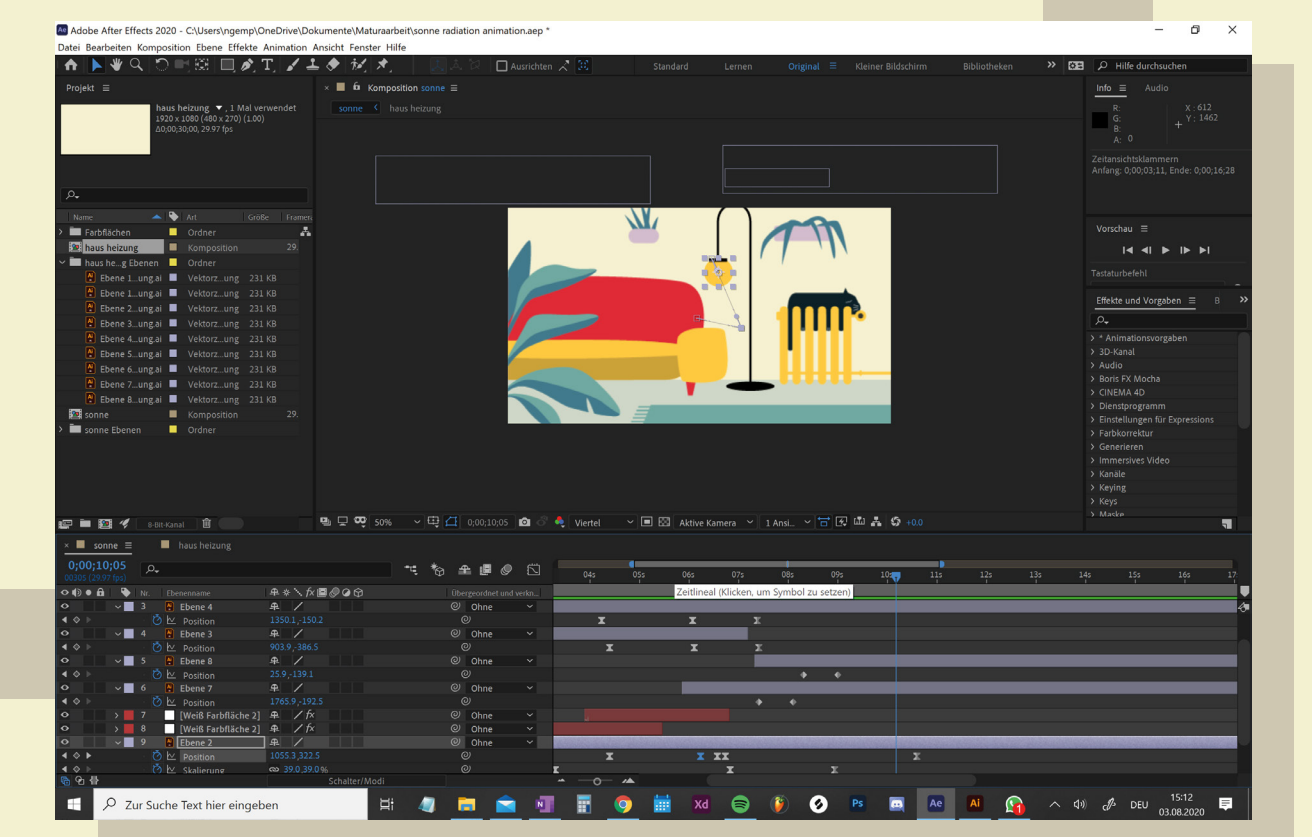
Adobe After Effects 2020 - C:\Users\ngemp\OneDrive\Dokumente\Maturaarbeit\sonne radiation animation.aep *

Datei Bearbeiten Komposition Ebene Effekte Animation Ansicht Fenster Hilfe

Ausrichten

Standard Lernen Original Kleiner Bildschirm Bibliotheken

Hilfe durchsuchen

Projekt

haus heizung, 1 Mal verwendet
1920 x 1080 (480 x 270) (1.00)
Δ0;00;30;00, 29.97 fps

| Name | Art | Größe | Framera |
|---|---|---|---|
| Farbflächen | Ordner | | |
| haus heizung | Komposition | | 29. |
| haus he...g Ebenen | Ordner | | |
| Ebene 1...ung.ai | Vektorz...ung | 231 KB | |
| Ebene 1...ung.ai | Vektorz...ung | 231 KB | |
| Ebene 2...ung.ai | Vektorz...ung | 231 KB | |
| Ebene 3...ung.ai | Vektorz...ung | 231 KB | |
| Ebene 4...ung.ai | Vektorz...ung | 231 KB | |
| Ebene 5...ung.ai | Vektorz...ung | 231 KB | |
| Ebene 6...ung.ai | Vektorz...ung | 231 KB | |
| Ebene 7...ung.ai | Vektorz...ung | 231 KB | |
| Ebene 8...ung.ai | Vektorz...ung | 231 KB | |
| sonne | Komposition | | 29. |
| sonne Ebenen | Ordner | | |

8-Bit-Kanal

Komposition sonne

sonne haus heizung

50% 0;00;10;05 Viertel Aktive Kamera 1 Ansi... +0.0

Info Audio

R:
G:
B:
A: 0

X : 612
Y : 1462

Zeitansichtsklammern
Anfang: 0;00;03;11, Ende: 0;00;16;28

Vorschau

Tastaturbefehl

Effekte und Vorgaben

* Animationsvorgaben
3D-Kanal
Audio
Boris FX Mocha
CINEMA 4D
Dienstprogramm
Einstellungen für Expressions
Farbkorrektur
Generieren
Immersives Video
Kanäle
Keying
Keys
Maske

sonne haus heizung

0;00;10;05
00305 (29.97 fps)

Nr. Ebenenname Übergeordnet und verkn...

04s 05s 06s 07s 08s 09s 10s 11s 12s 13s 14s 15s 16s 17

Zeitlineal (Klicken, um Symbol zu setzen)

3 Ebene 4 Ohne
Position 1350.1,-150.2
4 Ebene 3 Ohne
Position 903.9,-386.5
5 Ebene 8 Ohne
Position 25.9,-139.1
6 Ebene 7 Ohne
Position 1765.9,-192.5
7 [Weiß Farbfläche 2] Ohne
8 [Weiß Farbfläche 2] Ohne
9 Ebene 2 Ohne
Position 1055.3,322.5
Skalierung 39.0,39.0%

Schalter/Modi

Zur Suche Text hier eingeben

DEU 15:12
03.08.2020